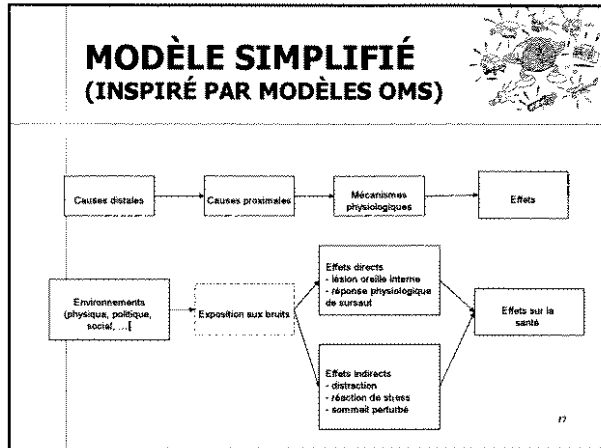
MODÈLE SIMPLIFIÉ
(INSPIRÉ PAR MODÈLES OMS)

Causes distales

Causes proximales

Mécanismes physiologiques

Effets

Environnements (physique, politique, social, ...)

Exposition aux bruits

Effets directs
- lésion oreille interne
- réponse physiologique de sursaut

Effets indirects
- distraction
- réaction de stress
- sommeil perturbé

Effets sur la santé

17